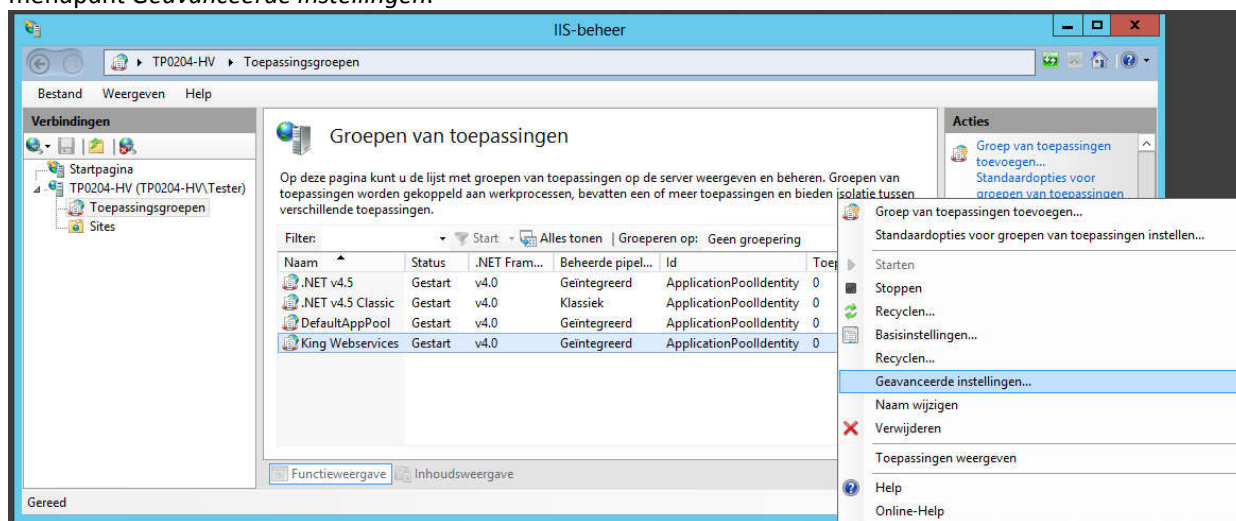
menupunt Geavanceerde instellingen.

IIS-beheer

TP0204-HV ▸ Toepassingsgroepen

Bestand Weergeven Help

Verbindingen

Startpagina
TP0204-HV (TP0204-HV\Tester)
Toepassingsgroepen
Sites

Groepen van toepassingen

Op deze pagina kunt u de lijst met groepen van toepassingen op de server weergeven en beheren. Groepen van toepassingen worden gekoppeld aan werkprocessen, bevatten een of meer toepassingen en bieden isolatie tussen verschillende toepassingen.

Filter: Start Alles tonen | Groeperen op: Geen groepering

| Naam | Status | .NET Fram... | Beheerde pipel... | Id | Toe |
|---|---|---|---|---|---|
| .NET v4.5 | Gestart | v4.0 | Geïntegreerd | ApplicationPoolIdentity | 0 |
| .NET v4.5 Classic | Gestart | v4.0 | Klassiek | ApplicationPoolIdentity | 0 |
| DefaultAppPool | Gestart | v4.0 | Geïntegreerd | ApplicationPoolIdentity | 0 |
| King Webservices | Gestart | v4.0 | Geïntegreerd | ApplicationPoolIdentity | 0 |

Functieweergave Inhoudsweergave

Gereed

Acties

Groep van toepassingen toevoegen...
Standaardopties voor groepen van toepassingen

Groep van toepassingen toevoegen...
Standaardopties voor groepen van toepassingen instellen...
Starten
Stoppen
Recyclen...
Basisinstellingen...
Recyclen...
Geavanceerde instellingen...
Naam wijzigen
Verwijderen
Toepassingen weergeven
Help
Online-Help